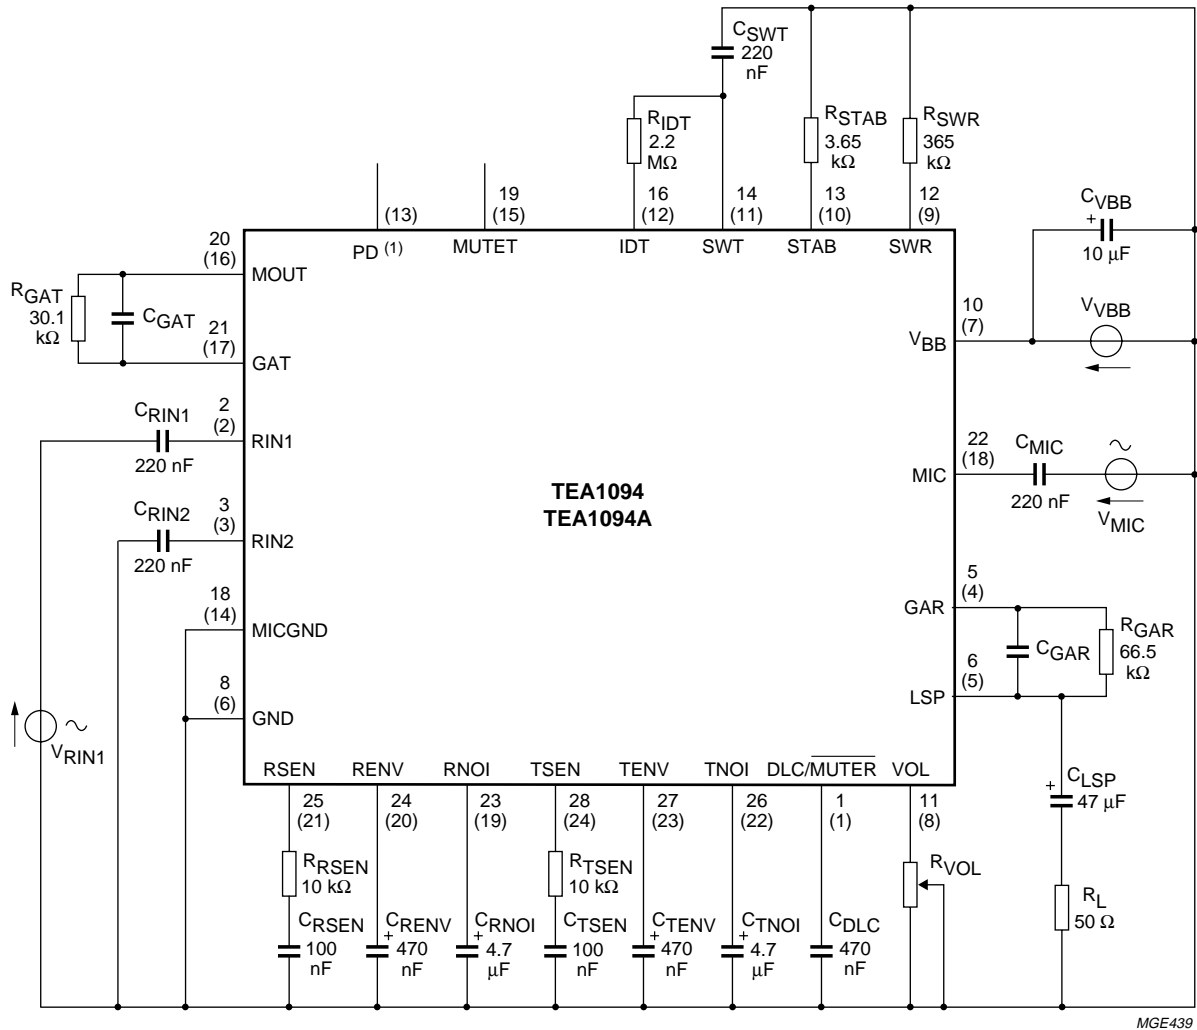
$C_{SWT}$ 220 nF

$R_{IDT}$ 2.2 MΩ

$R_{STAB}$ 3.65 kΩ

$R_{SWR}$ 365 kΩ

(13)

19 (15)

16 (12)

14 (11)

13 (10)

12 (9)

$C_{VBB}$ + 10 μF

PD $^{(1)}$ MUTET IDT SWT STAB SWR

20 (16) MOUT

$R_{GAT}$ 30.1 kΩ

$C_{GAT}$

21 (17) GAT

10 (7) $V_{BB}$

$V_{VBB}$

$C_{RIN1}$ 220 nF

2 (2) RIN1

22 (18) MIC

$C_{MIC}$ 220 nF

$V_{MIC}$

TEA1094
TEA1094A

$C_{RIN2}$ 220 nF

3 (3) RIN2

5 (4) GAR

$C_{GAR}$

$R_{GAR}$ 66.5 kΩ

18 (14) MICGND

6 (5) LSP

8 (6) GND

$V_{RIN1}$

RSEN RENV RNOI TSEN TENV TNOI DLC/$\overline{MUTER}$ VOL

25 (21) 24 (20) 23 (19) 28 (24) 27 (23) 26 (22) 1 (1) 11 (8)

$C_{LSP}$ + 47 μF

$R_{RSEN}$ 10 kΩ

$R_{TSEN}$ 10 kΩ

$R_{VOL}$

$R_L$ 50 Ω

$C_{RSEN}$ 100 nF

$C_{RENV}$ + 470 nF

$C_{RNOI}$ + 4.7 μF

$C_{TSEN}$ 100 nF

$C_{TENV}$ + 470 nF

$C_{TNOI}$ + 4.7 μF

$C_{DLC}$ 470 nF

MGE439